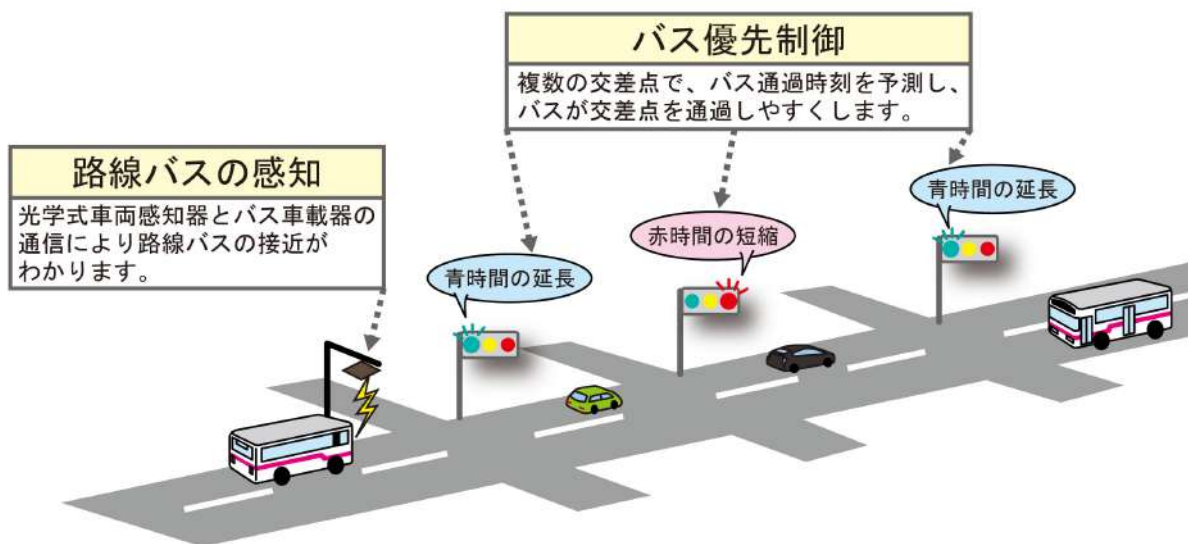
バス優先制御

複数の交差点で、バス通過時刻を予測し、バスが交差点を通過しやすくします。

路線バスの感知

光学式車両感知器とバス車載器の通信により路線バスの接近がわかります。

青時間の延長

赤時間の短縮

青時間の延長